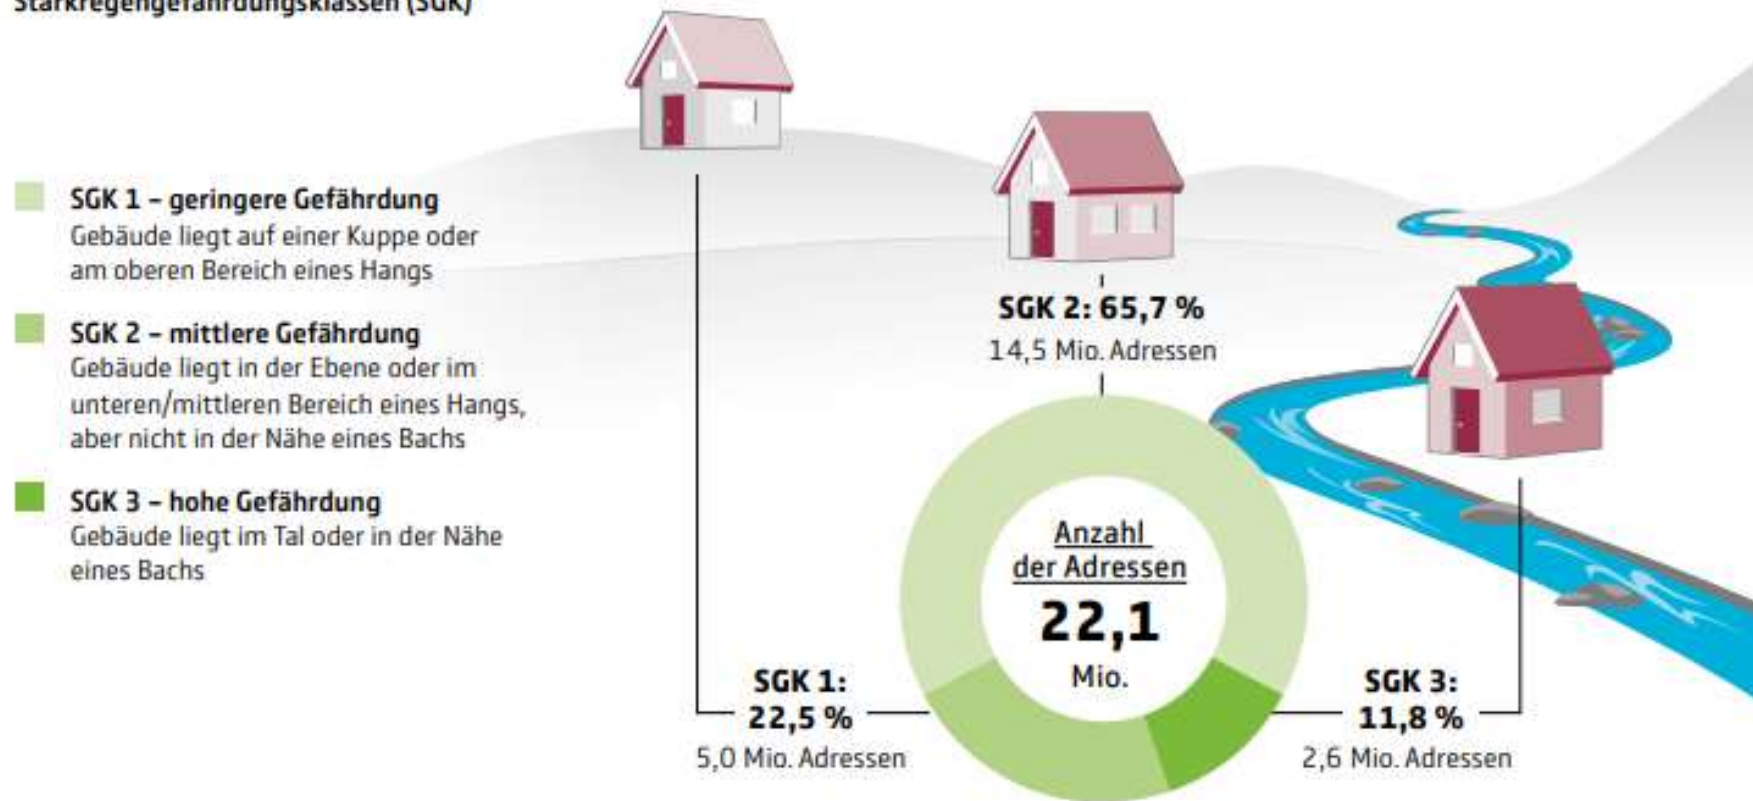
Starkregengefährdungsklassen (SGK)

SGK 1 – geringere Gefährdung
Gebäude liegt auf einer Kuppe oder am oberen Bereich eines Hangs

SGK 2 – mittlere Gefährdung
Gebäude liegt in der Ebene oder im unteren/mittleren Bereich eines Hangs, aber nicht in der Nähe eines Bachs

SGK 3 – hohe Gefährdung
Gebäude liegt im Tal oder in der Nähe eines Bachs

SGK 2: 65,7 %
14,5 Mio. Adressen

Anzahl der Adressen
22,1
Mio.

SGK 1:
22,5 %
5,0 Mio. Adressen

SGK 3:
11,8 %
2,6 Mio. Adressen